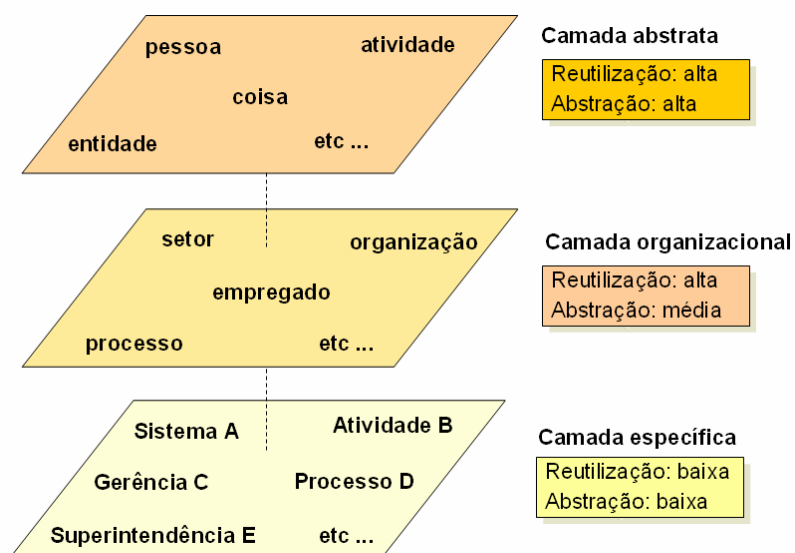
pessoa

atividade

coisa

entidade

etc ...

Camada abstrata

Reutilização: alta
Abstração: alta

setor

organização

empregado

processo

etc ...

Camada organizacional

Reutilização: alta
Abstração: média

Sistema A

Atividade B

Gerência C

Processo D

Superintendência E

etc ...

Camada específica

Reutilização: baixa
Abstração: baixa